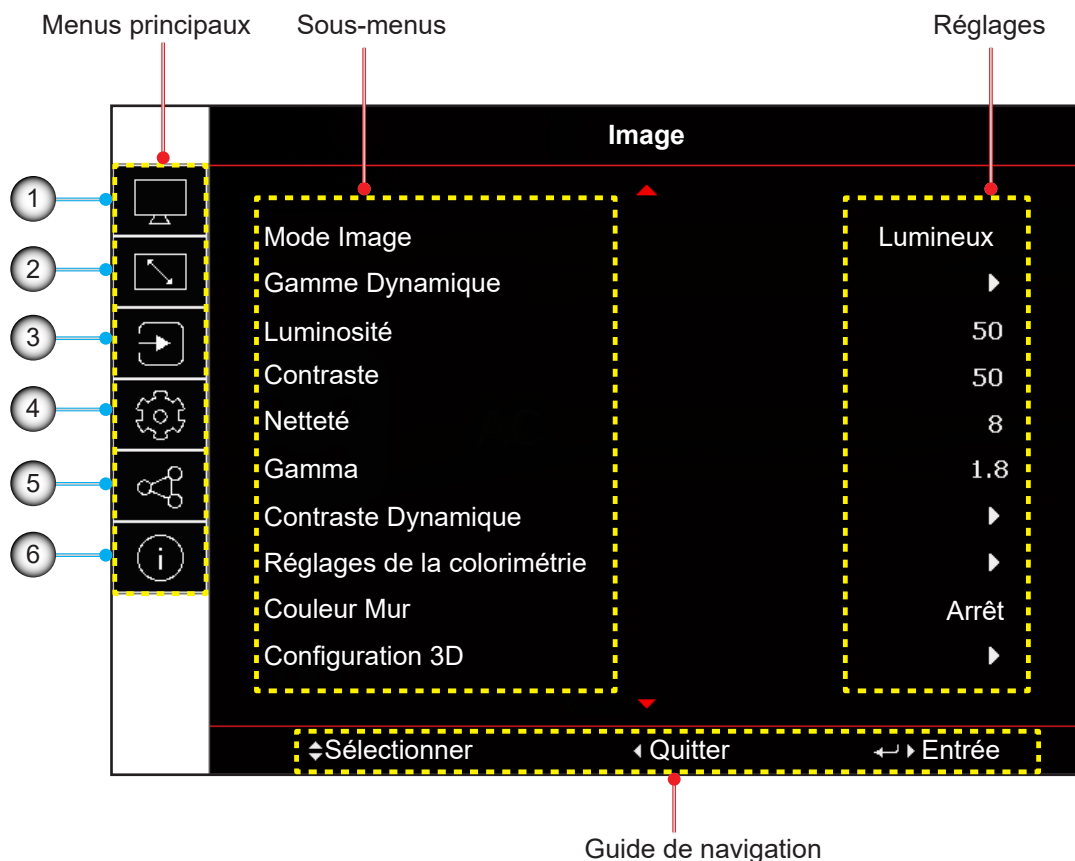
Menus principaux Sous-menus Réglages

Image

1
2
3
4
5
6

| | |
|---|---|
| Mode Image | Lumineux |
| Gamme Dynamique | ▶ |
| Luminosité | 50 |
| Contraste | 50 |
| Netteté | 8 |
| Gamma | 1.8 |
| Contraste Dynamique | ▶ |
| Réglages de la colorimétrie | ▶ |
| Couleur Mur | Arrêt |
| Configuration 3D | ▶ |

Sélectionner Quitter Entrée

Guide de navigation